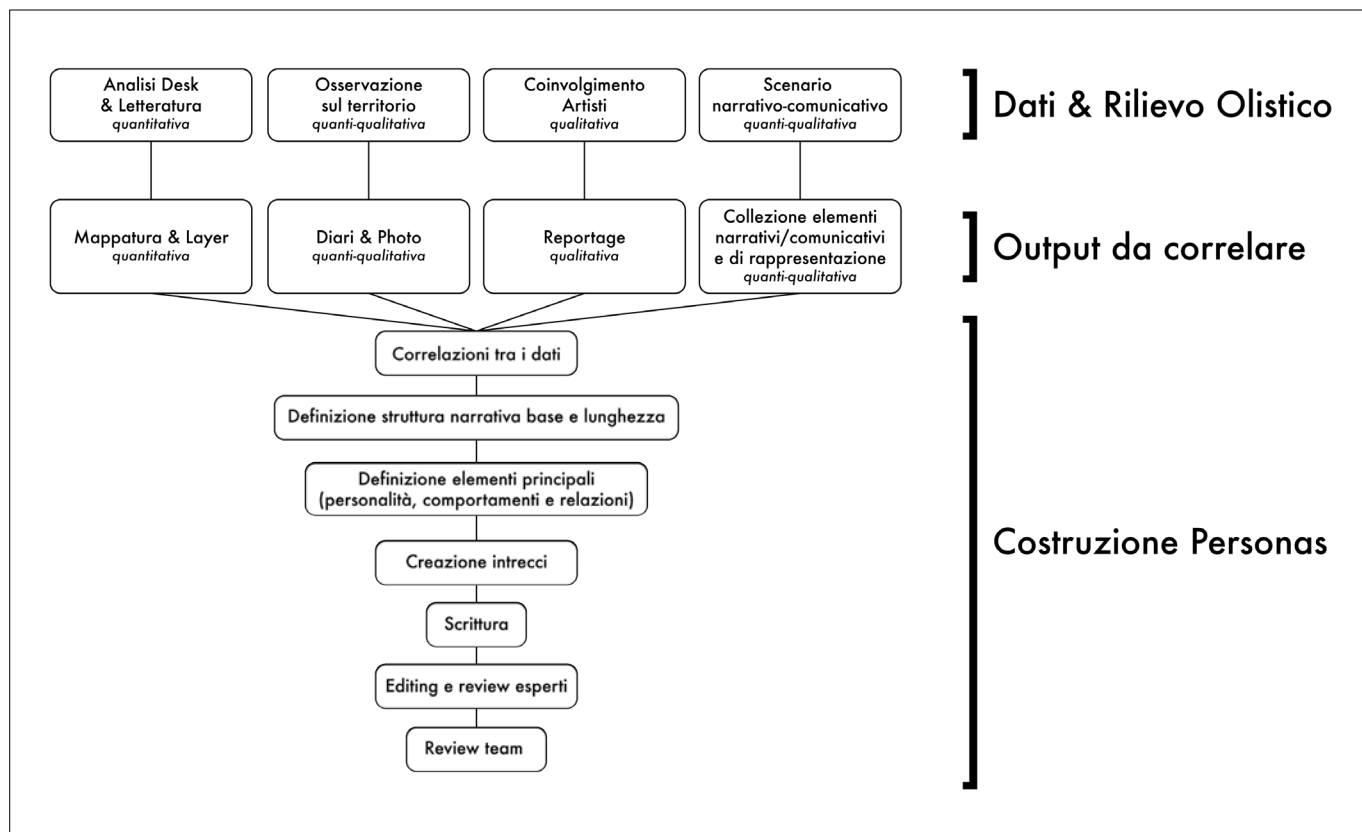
Analisi Desk & Letteratura
*quantitativa*

Osservazione sul territorio
*quanti-qualitativa*

Coinvolgimento Artisti
*qualitativa*

Scenario narrativo-comunicativo
*quanti-qualitativa*

Dati & Rilievo Olistico

Mappatura & Layer
*quantitativa*

Diari & Photo
*quanti-qualitativa*

Reportage
*qualitativa*

Collezione elementi narrativi/comunicativi e di rappresentazione
*quanti-qualitativa*

Output da correlare

Correlazioni tra i dati

Definizione struttura narrativa base e lunghezza

Definizione elementi principali (personalità, comportamenti e relazioni)

Creazione intrecci

Scrittura

Editing e review esperti

Review team

Costruzione Personas